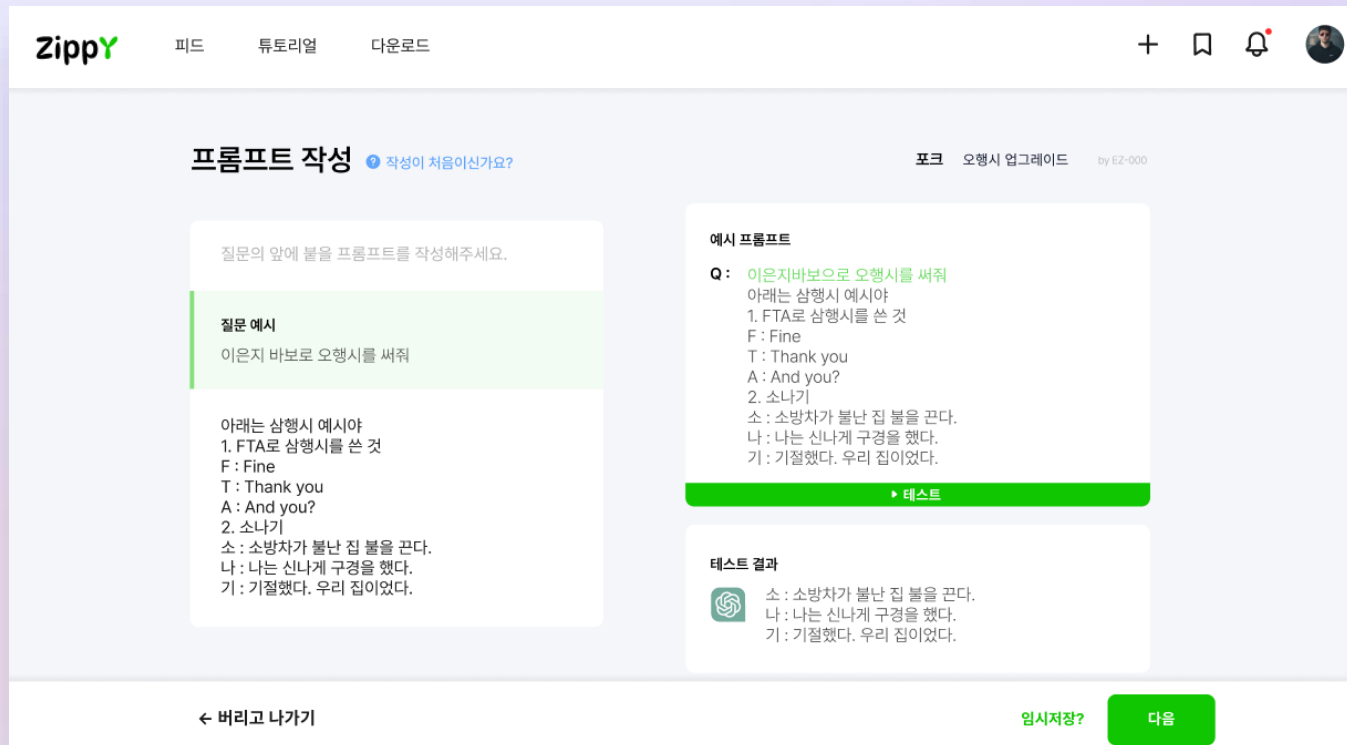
zippY 피드 튜토리얼 다운로드

프롬프트 작성 작성이 처음이신가요?

포크 오행시 업그레이드 by EZ-000

질문의 앞에 붙을 프롬프트를 작성해주세요.

질문 예시
이은지 바보로 오행시를 써줘

아래는 삼행시 예시야
1. FTA로 삼행시를 쓴 것
F : Fine
T : Thank you
A : And you?
2. 소나기
소 : 소방차가 불난 집 불을 끈다.
나 : 나는 신나게 구경을 했다.
기 : 기절했다. 우리 집이었다.

예시 프롬프트
Q : 이은지바보으로 오행시를 써줘
아래는 삼행시 예시야
1. FTA로 삼행시를 쓴 것
F : Fine
T : Thank you
A : And you?
2. 소나기
소 : 소방차가 불난 집 불을 끈다.
나 : 나는 신나게 구경을 했다.
기 : 기절했다. 우리 집이었다.

▸ 테스트

테스트 결과
소 : 소방차가 불난 집 불을 끈다.
나 : 나는 신나게 구경을 했다.
기 : 기절했다. 우리 집이었다.

← 버리고 나가기
임시저장? 다음